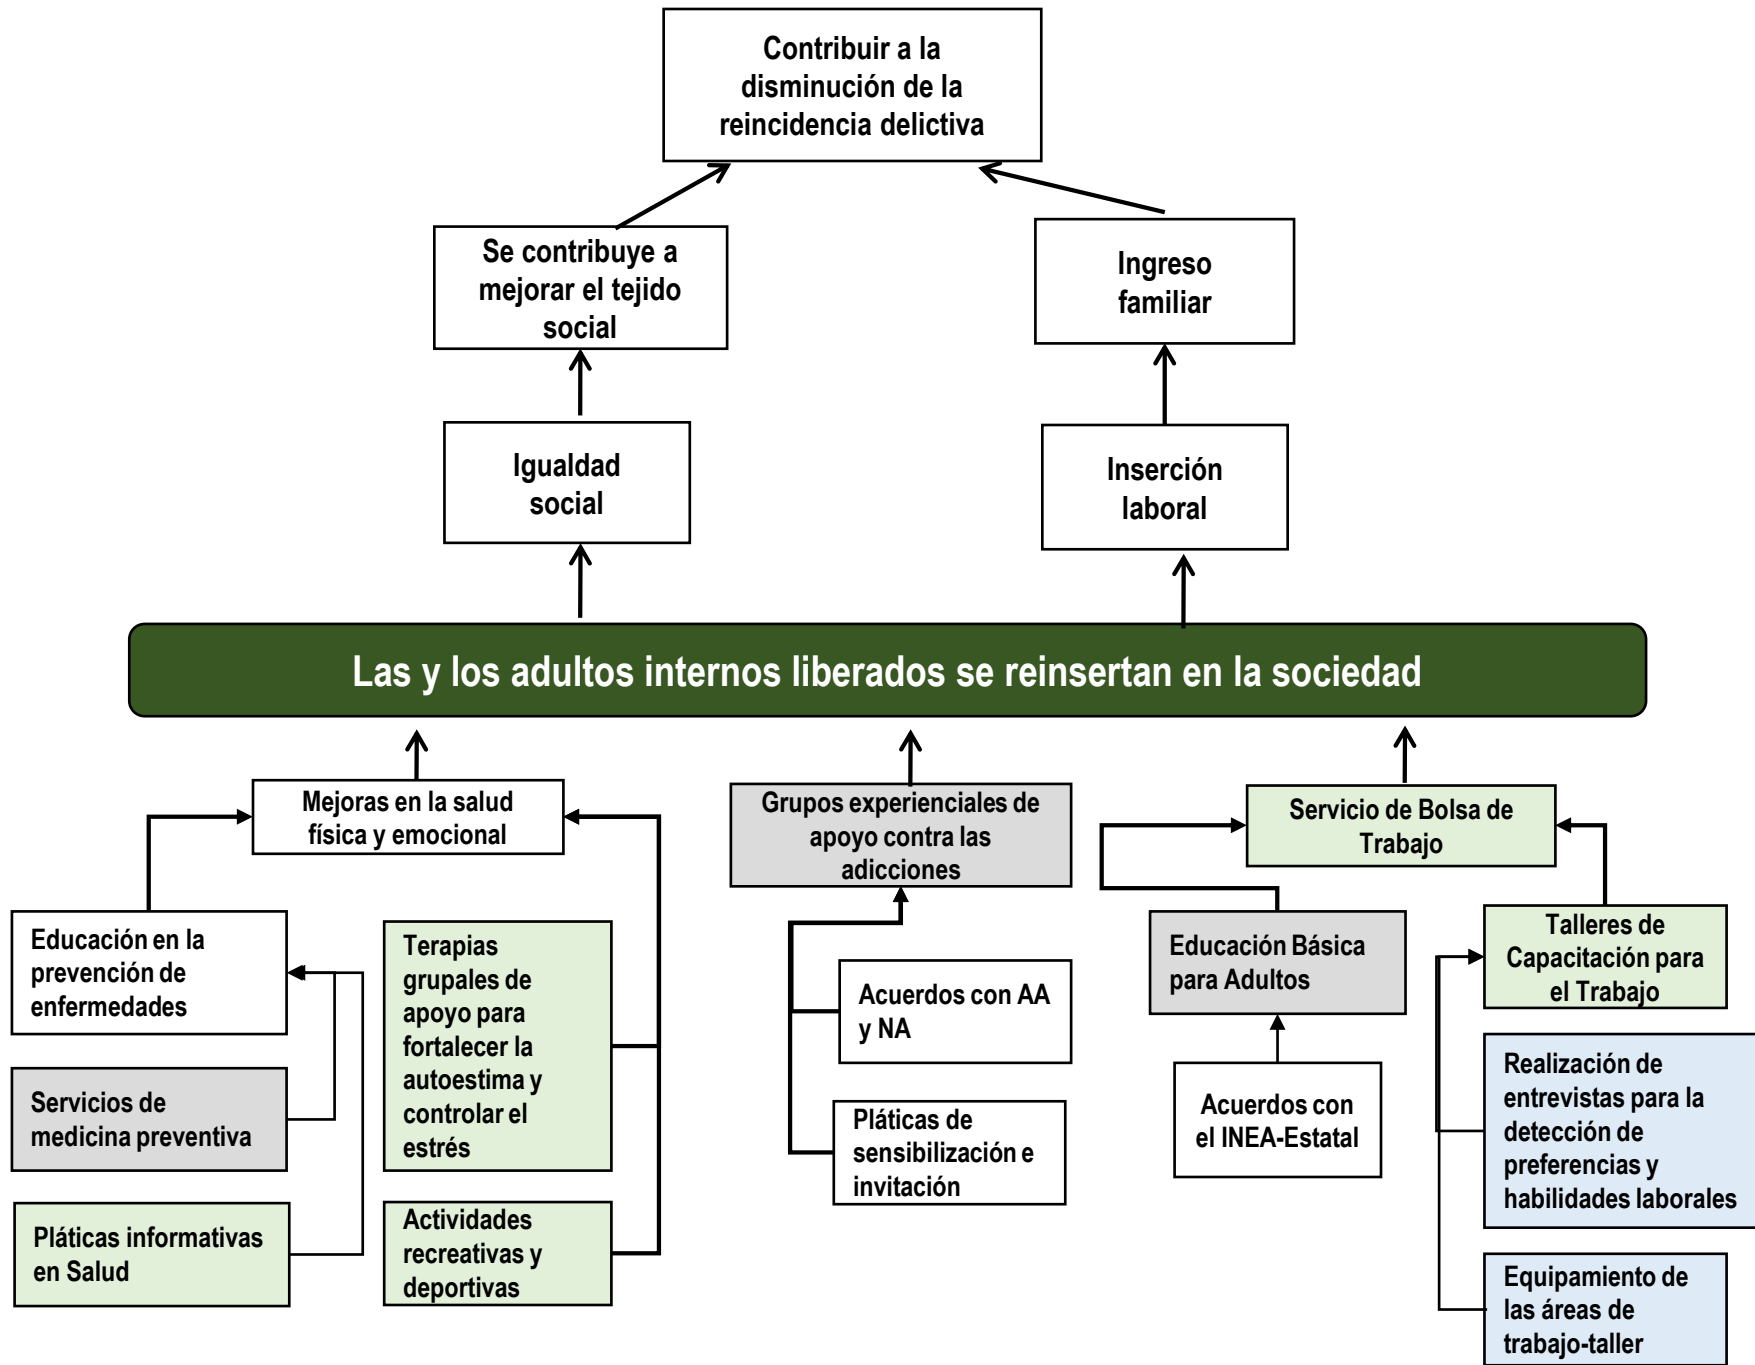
Contribuir a la disminución de la reincidencia delictiva

Se contribuye a mejorar el tejido social

Ingreso familiar

Igualdad social

Inserción laboral

Las y los adultos internos liberados se reinsertan en la sociedad

Mejoras en la salud física y emocional

Grupos experienciales de apoyo contra las adicciones

Servicio de Bolsa de Trabajo

Educación en la prevención de enfermedades

Servicios de medicina preventiva

Pláticas informativas en Salud

Terapias grupales de apoyo para fortalecer la autoestima y controlar el estrés

Actividades recreativas y deportivas

Acuerdos con AA y NA

Pláticas de sensibilización e invitación

Educación Básica para Adultos

Acuerdos con el INEA-Estatal

Talleres de Capacitación para el Trabajo

Realización de entrevistas para la detección de preferencias y habilidades laborales

Equipamiento de las áreas de trabajo-taller